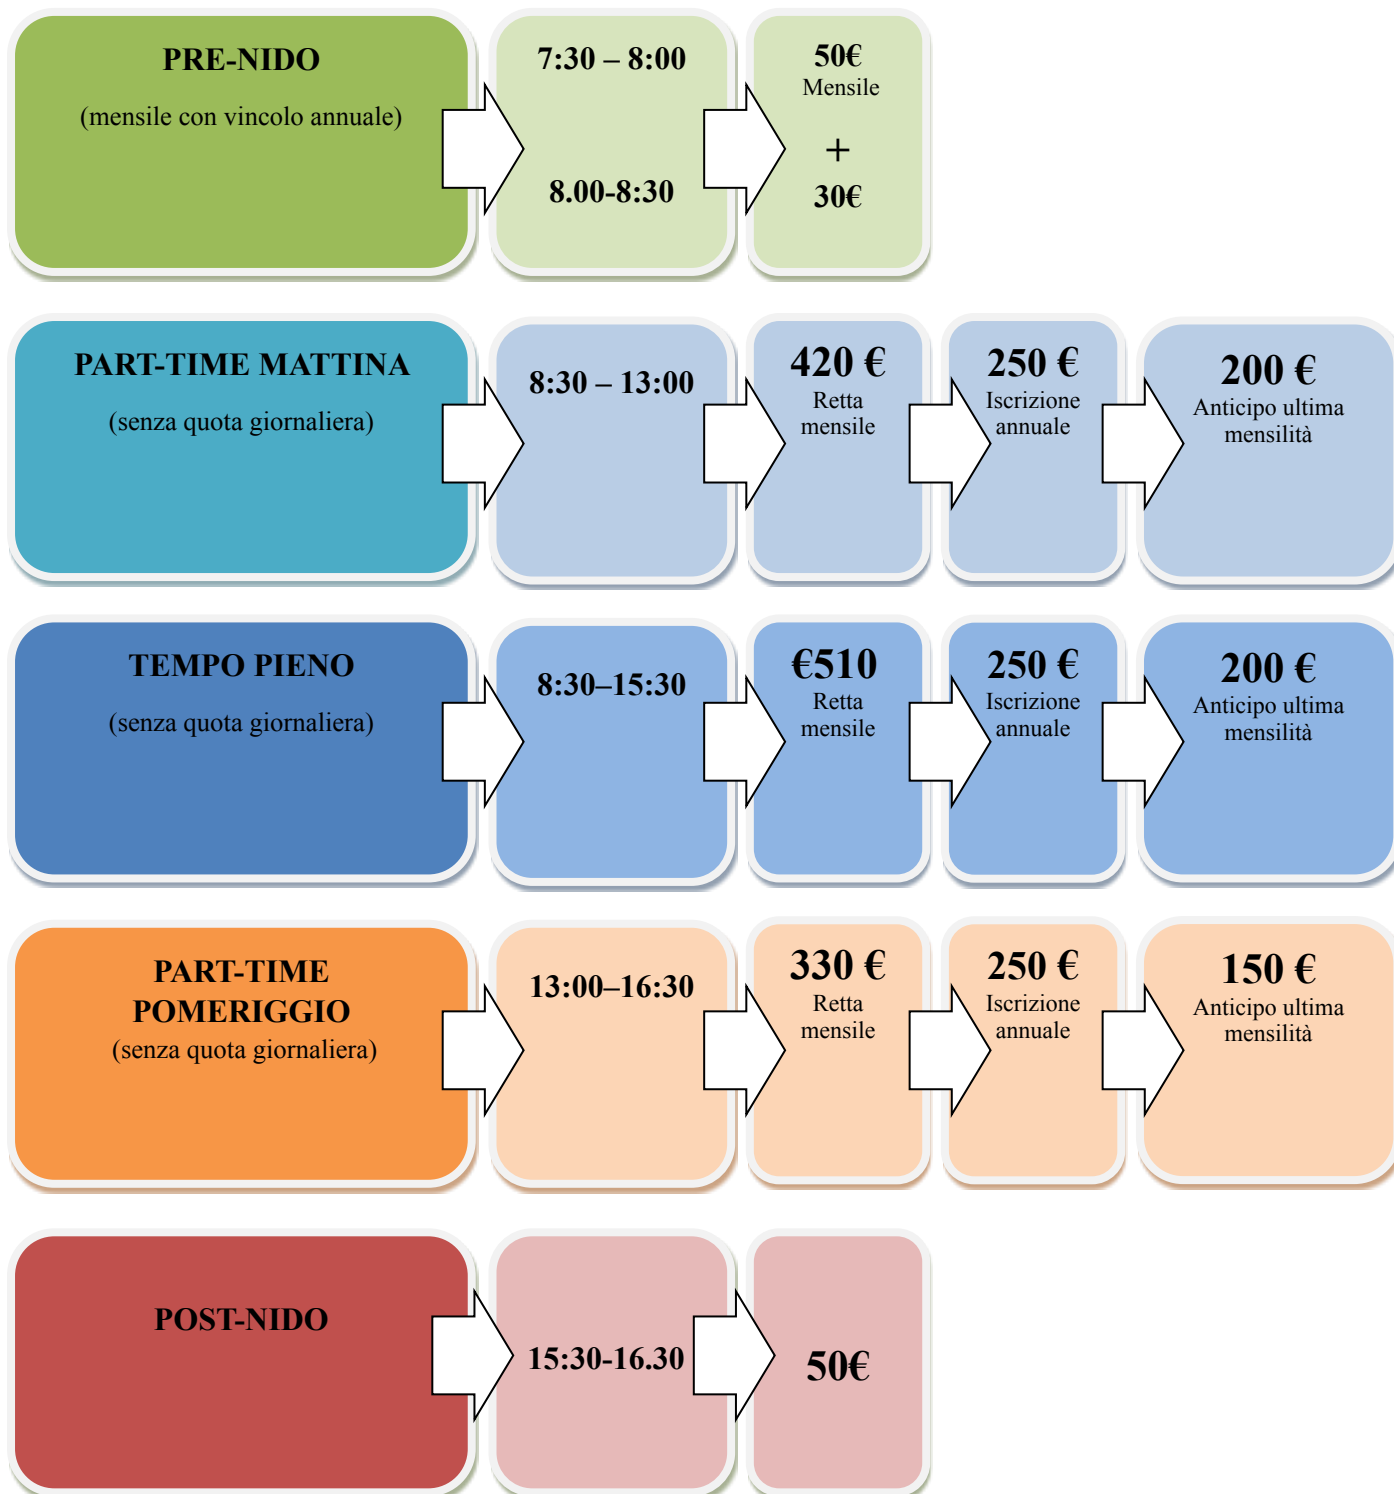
PRE-NIDO
(mensile con vincolo annuale)

7:30 – 8:00

8.00-8:30

50€
Mensile
+
30€

PART-TIME MATTINA
(senza quota giornaliera)

8:30 – 13:00

420 €
Retta mensile

250 €
Iscrizione annuale

200 €
Anticipo ultima mensilità

TEMPO PIENO
(senza quota giornaliera)

8:30–15:30

€510
Retta mensile

250 €
Iscrizione annuale

200 €
Anticipo ultima mensilità

PART-TIME POMERIGGIO
(senza quota giornaliera)

13:00–16:30

330 €
Retta mensile

250 €
Iscrizione annuale

150 €
Anticipo ultima mensilità

POST-NIDO

15:30-16.30

50€